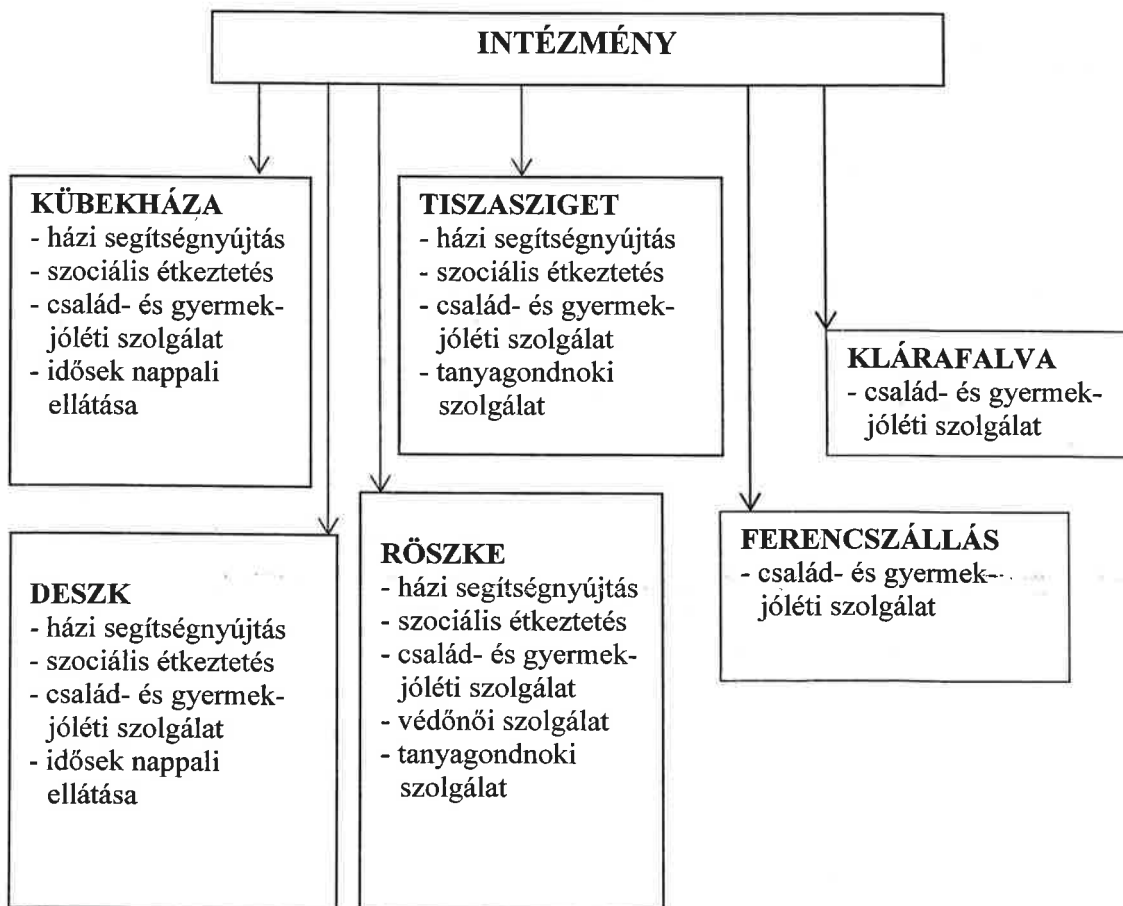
INTÉZMÉNY

KÜBEKHÁZA
- házi segítségnyújtás
- szociális étkeztetés
- család- és gyermekjóléti szolgálat
- idősek nappali ellátása

TISZASZIGET
- házi segítségnyújtás
- szociális étkeztetés
- család- és gyermekjóléti szolgálat
- tanyagondnoki szolgálat

KLÁRAFALVA
- család- és gyermekjóléti szolgálat

DESZK
- házi segítségnyújtás
- szociális étkeztetés
- család- és gyermekjóléti szolgálat
- idősek nappali ellátása

RÖSZKE
- házi segítségnyújtás
- szociális étkeztetés
- család- és gyermekjóléti szolgálat
- védőnői szolgálat
- tanyagondnoki szolgálat

FERENCSZÁLLÁS
- család- és gyermekjóléti szolgálat